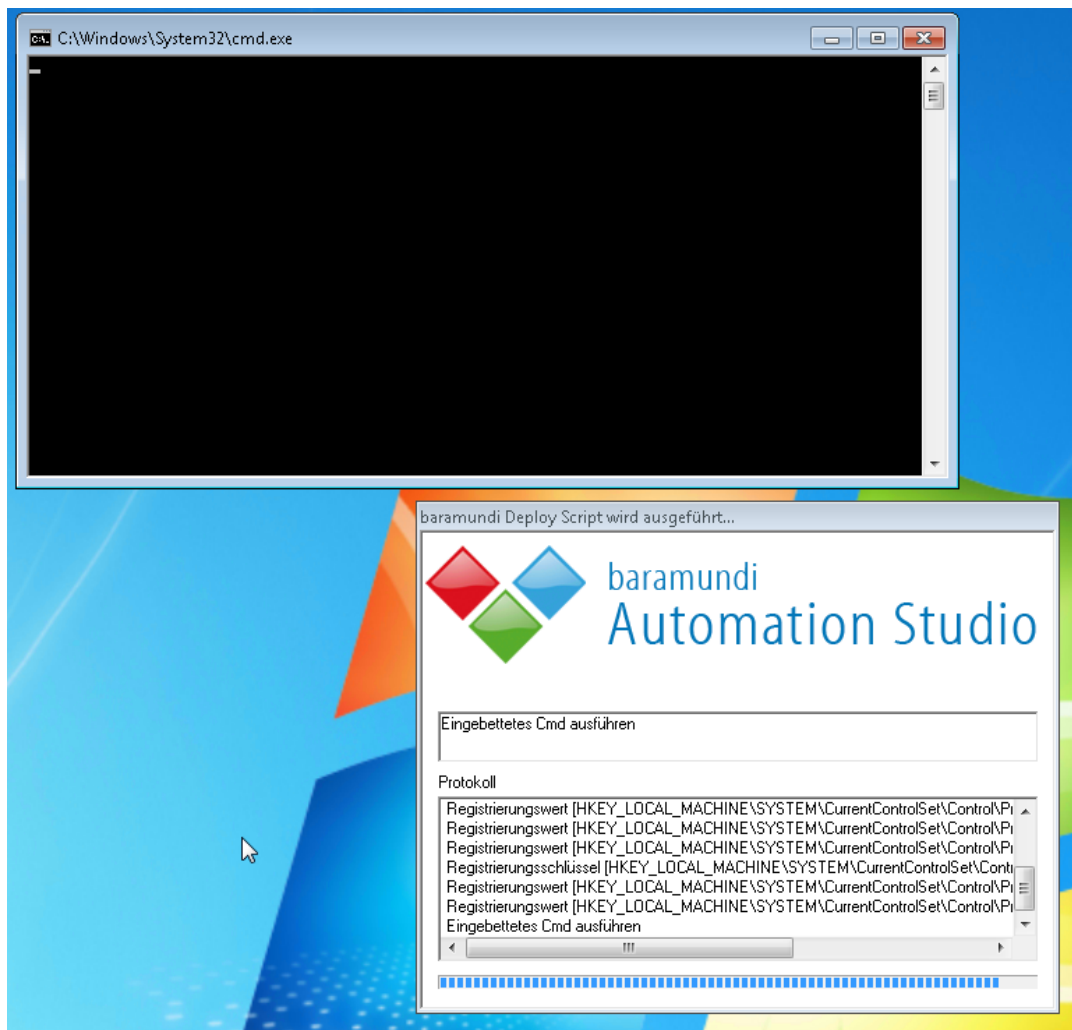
C:\Windows\System32\cmd.exe

baramundi Deploy Script wird ausgeführt...

baramundi
Automation Studio

Eingebettetes Cmd ausführen

Protokoll

Registrierungswert [HKEY_LOCAL_MACHINE\SYSTEM\CurrentControlSet\Control\P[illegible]
Registrierungswert [HKEY_LOCAL_MACHINE\SYSTEM\CurrentControlSet\Control\P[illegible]
Registrierungswert [HKEY_LOCAL_MACHINE\SYSTEM\CurrentControlSet\Control\P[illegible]
Registrierungsschlüssel [HKEY_LOCAL_MACHINE\SYSTEM\CurrentControlSet\Cont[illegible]
Registrierungswert [HKEY_LOCAL_MACHINE\SYSTEM\CurrentControlSet\Control\P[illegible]
Registrierungswert [HKEY_LOCAL_MACHINE\SYSTEM\CurrentControlSet\Control\P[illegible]
Eingebettetes Cmd ausführen